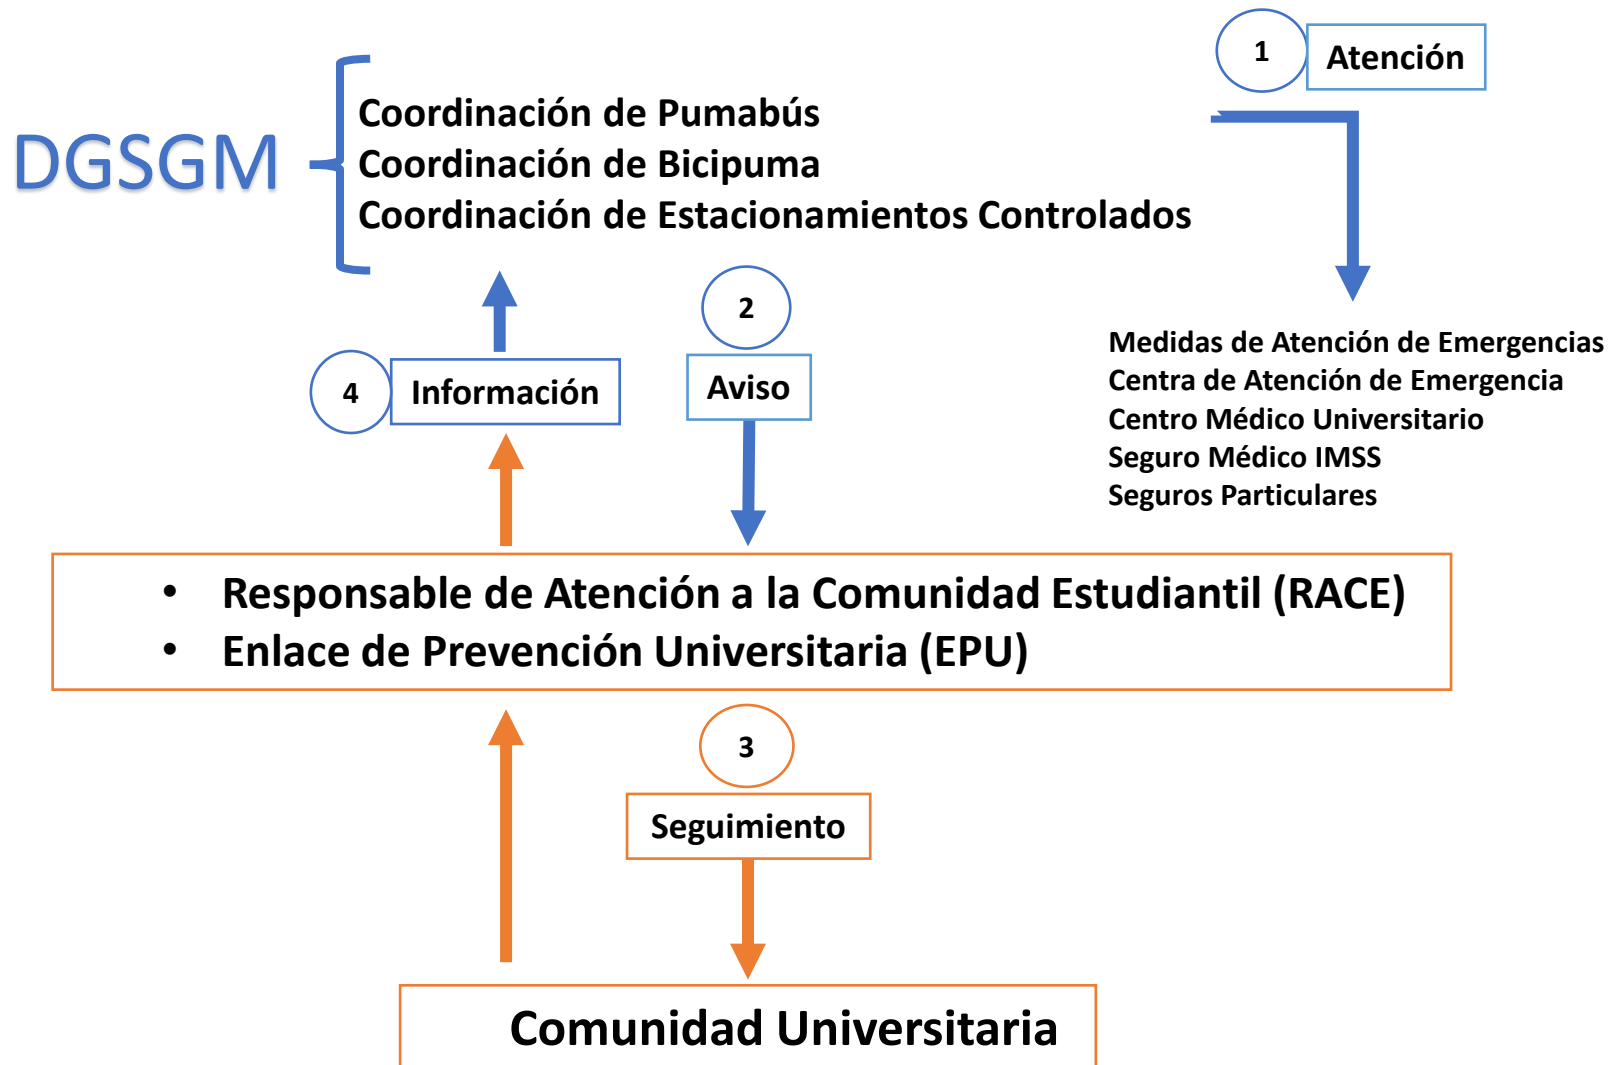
1 Atención

DGSGM

Coordinación de Pumabús
Coordinación de Bicipuma
Coordinación de Estacionamientos Controlados

Medidas de Atención de Emergencias
Centra de Atención de Emergencia
Centro Médico Universitario
Seguro Médico IMSS
Seguros Particulares

2 Aviso

4 Información

• Responsable de Atención a la Comunidad Estudiantil (RACE)
• Enlace de Prevención Universitaria (EPU)

3 Seguimiento

Comunidad Universitaria